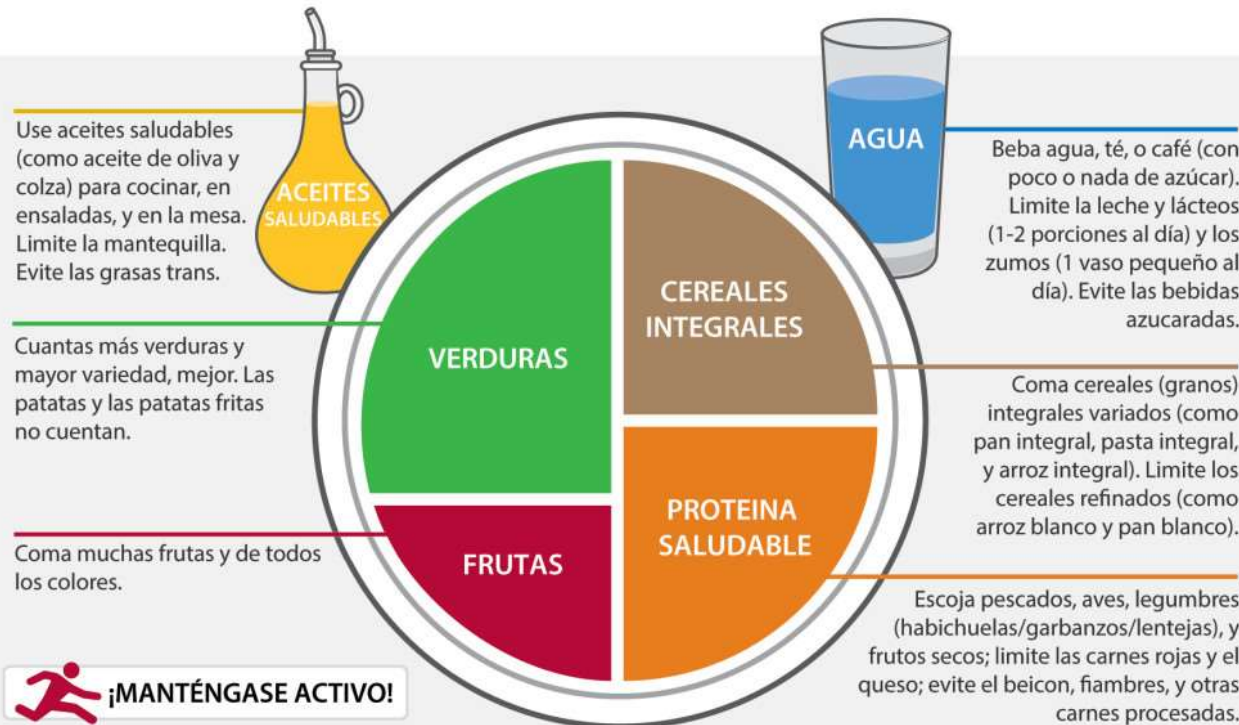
Use aceites saludables (como aceite de oliva y colza) para cocinar, en ensaladas, y en la mesa. Limite la mantequilla. Evite las grasas trans.

ACEITES SALUDABLES

AGUA

Beba agua, té, o café (con poco o nada de azúcar). Limite la leche y lácteos (1-2 porciones al día) y los zumos (1 vaso pequeño al día). Evite las bebidas azucaradas.

Cuantas más verduras y mayor variedad, mejor. Las patatas y las patatas fritas no cuentan.

VERDURAS

CEREALES INTEGRALES

Coma cereales (granos) integrales variados (como pan integral, pasta integral, y arroz integral). Limite los cereales refinados (como arroz blanco y pan blanco).

Coma muchas frutas y de todos los colores.

FRUTAS

PROTEINA SALUDABLE

Escoja pescados, aves, legumbres (habichuelas/garbanzos/lentejas), y frutos secos; limite las carnes rojas y el queso; evite el beicon, fiambres, y otras carnes procesadas.

¡MANTÉNGASE ACTIVO!